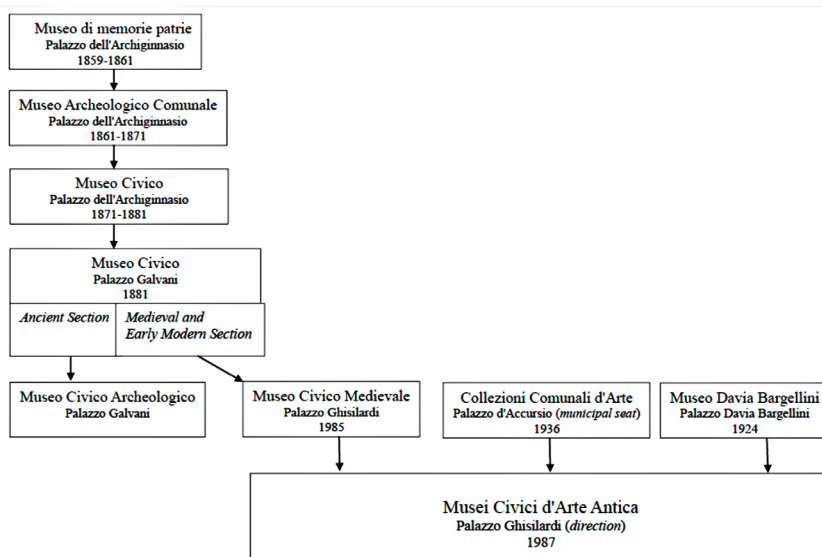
Museo di memorie patrie
Palazzo dell'Archiginnasio
1859-1861

Museo Archeologico Comunale
Palazzo dell'Archiginnasio
1861-1871

Museo Civico
Palazzo dell'Archiginnasio
1871-1881

Museo Civico
Palazzo Galvani
1881

Ancient Section

Medieval and Early Modern Section

Museo Civico Archeologico
Palazzo Galvani

Museo Civico Medievale
Palazzo Ghisilardi
1985

Collezioni Comunali d'Arte
Palazzo d'Accursio (municipal seat)
1936

Museo Davia Bargellini
Palazzo Davia Bargellini
1924

Musei Civici d'Arte Antica
Palazzo Ghisilardi (direction)
1987